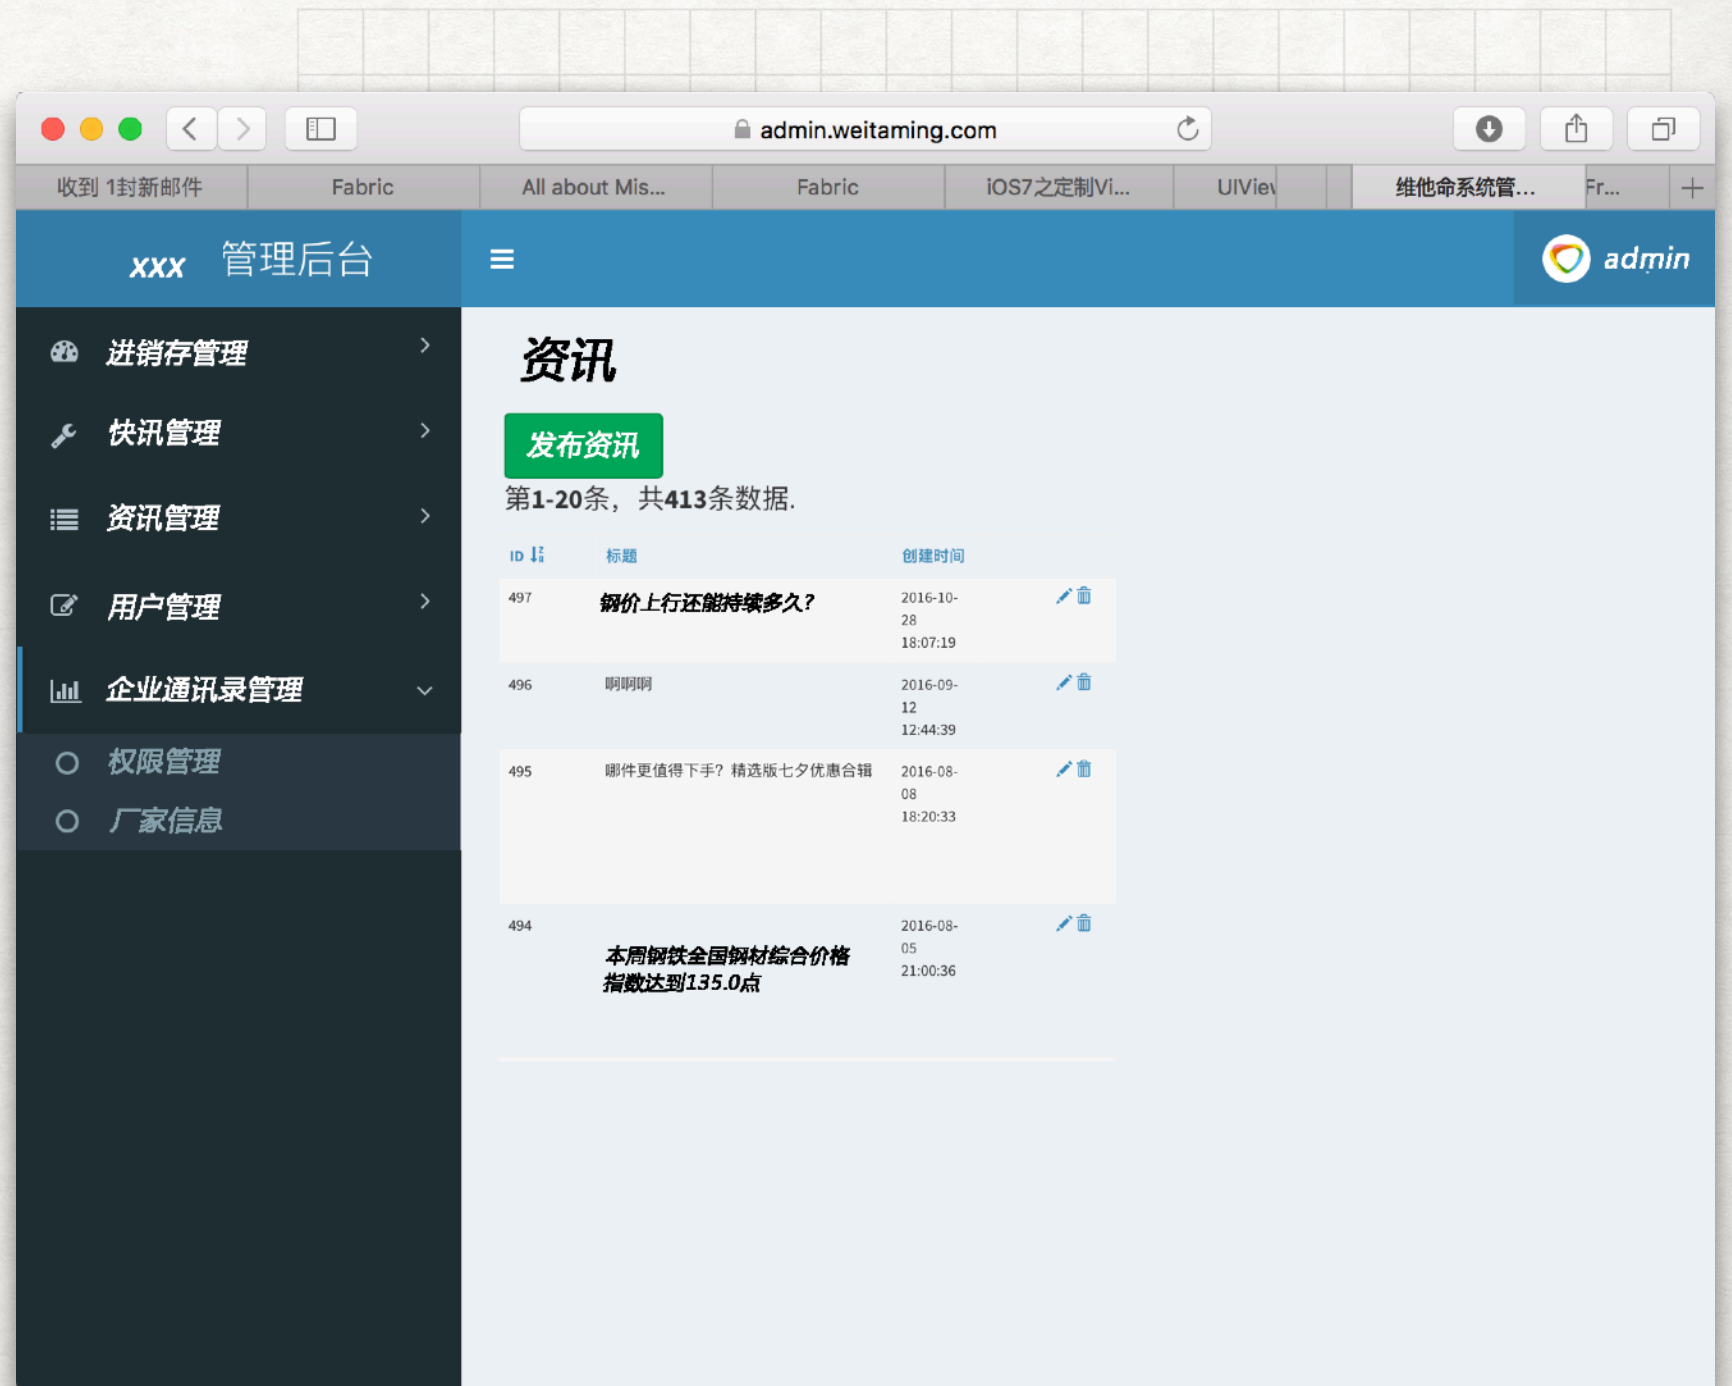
admin.weitaming.com

收到 1封新邮件 | Fabric | All about Mis... | Fabric | iOS7之定制Vi... | UIViev | 维他命系统管... | Fr...

xxx 管理后台

admin

进销存管理

快讯管理

资讯管理

用户管理

企业通讯录管理

权限管理

厂家信息

资讯

发布资讯

第1-20条，共413条数据.

| ID | 标题 | 创建时间 | |
|---|---|---|---|
| 497 | 钢价上行还能持续多久? | 2016-10-28 18:07:19 | |
| 496 | 啊啊啊 | 2016-09-12 12:44:39 | |
| 495 | 哪件更值得下手? 精选版七夕优惠合辑 | 2016-08-08 18:20:33 | |
| 494 | 本周钢铁全国钢材综合价格指数达到135.0点 | 2016-08-05 21:00:36 | |